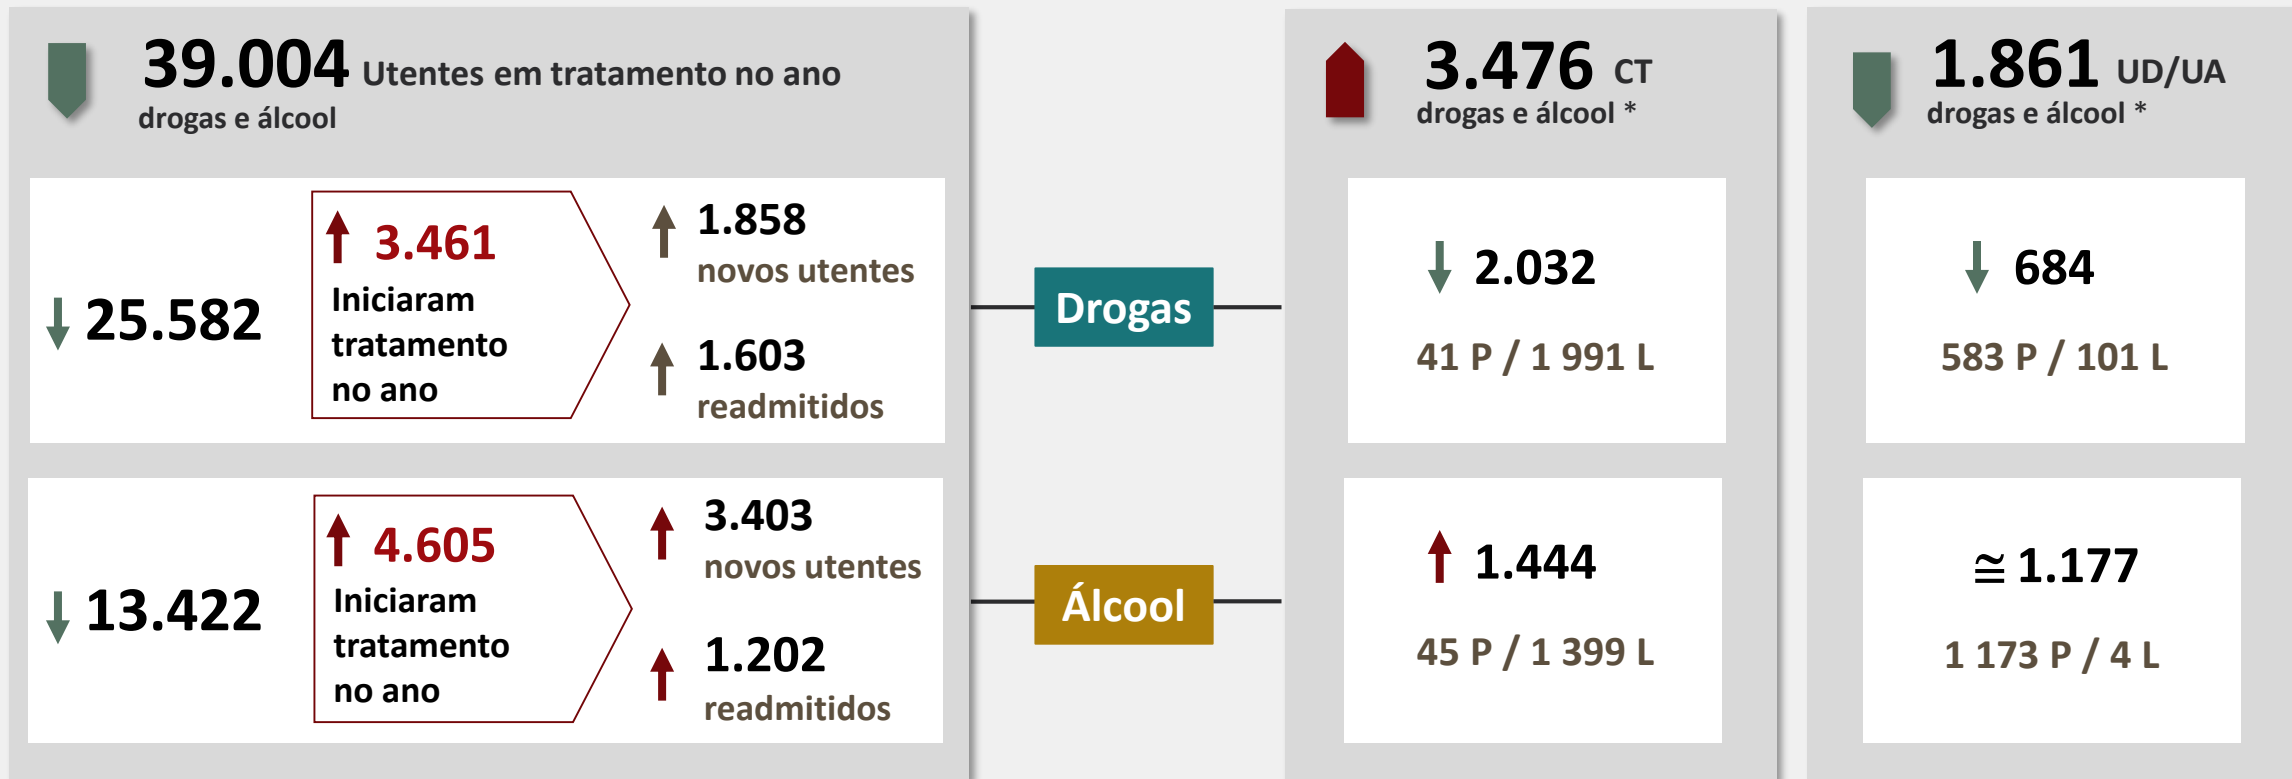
39.004 Utentes em tratamento no ano
drogas e álcool

25.582

3.461
Iniciaram tratamento no ano

1.858
novos utentes

1.603
readmitidos

13.422

4.605
Iniciaram tratamento no ano

3.403
novos utentes

1.202
readmitidos

Drogas

Álcool

3.476 CT
drogas e álcool *

2.032
41 P / 1 991 L

1.444
45 P / 1 399 L

1.861 UD/UA
drogas e álcool *

684
583 P / 101 L

$\cong$ 1.177
1 173 P / 4 L